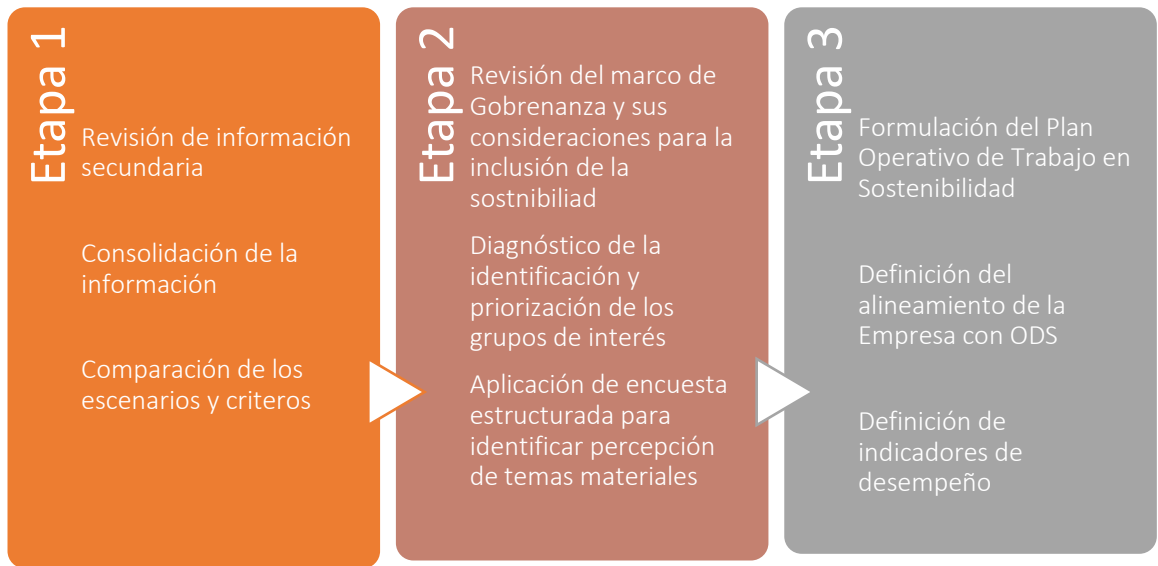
Etapa 1

Revisión de información secundaria

Consolidación de la información

Comparación de los escenarios y criterios

Etapa 2

Revisión del marco de Gobrenanza y sus consideraciones para la inclusión de la sostnibiliad

Diagnóstico de la identificación y priorización de los grupos de interés

Aplicación de encuesta estructurada para identificar percepción de temas materiales

Etapa 3

Formulación del Plan Operativo de Trabajo en Sostenibilidad

Definición del alineamiento de la Empresa con ODS

Definición de indicadores de desempeño